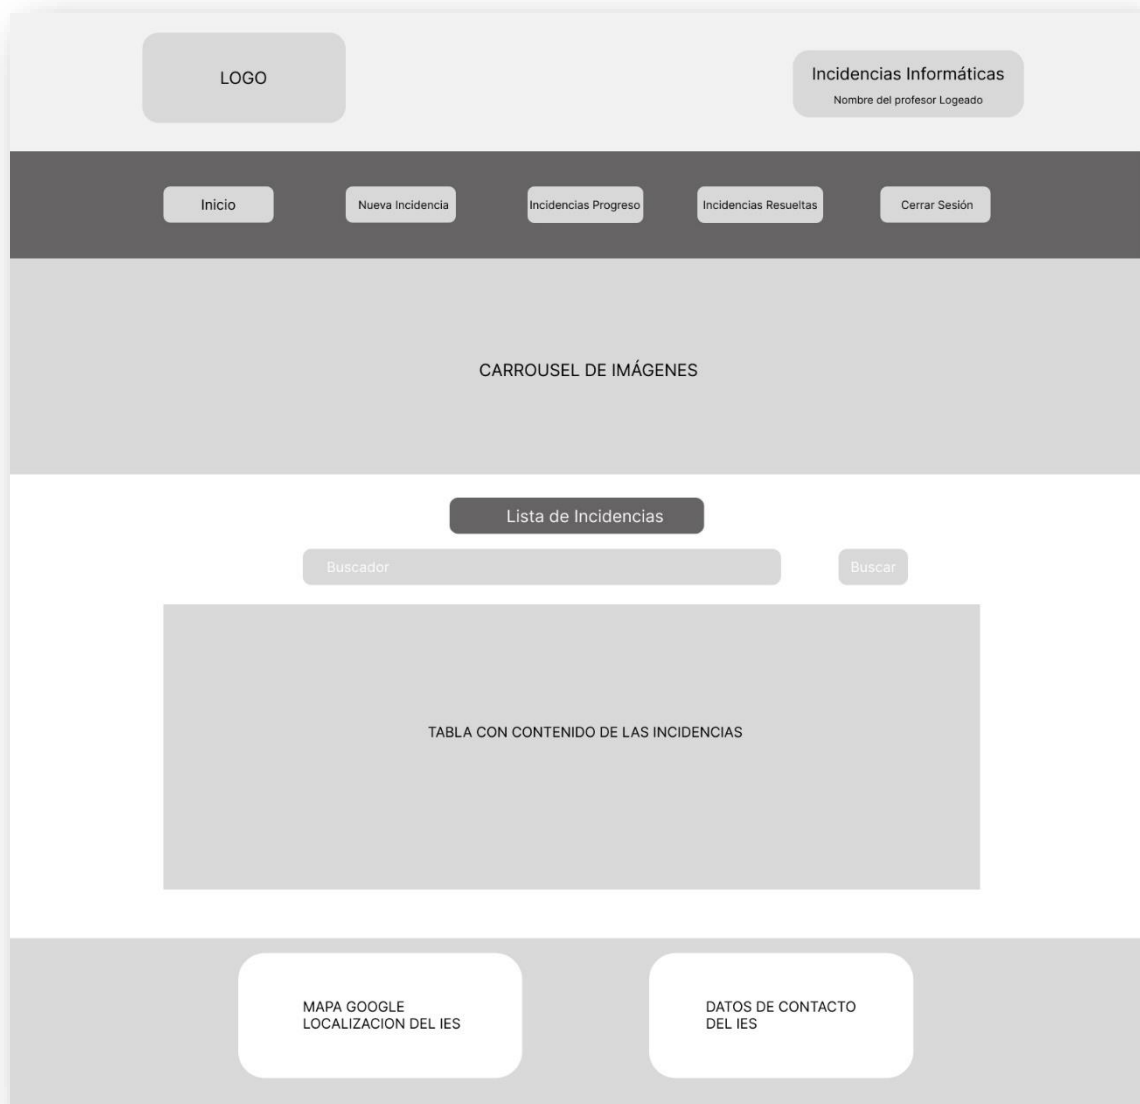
LOGO

Incidencias Informáticas
Nombre del profesor Logeado

Inicio
Nueva Incidencia
Incidencias Progreso
Incidencias Resueltas
Cerrar Sesión

CARROUSEL DE IMÁGENES

Lista de Incidencias

Buscador
Buscar

TABLA CON CONTENIDO DE LAS INCIDENCIAS

MAPA GOOGLE
LOCALIZACION DEL IES

DATOS DE CONTACTO
DEL IES